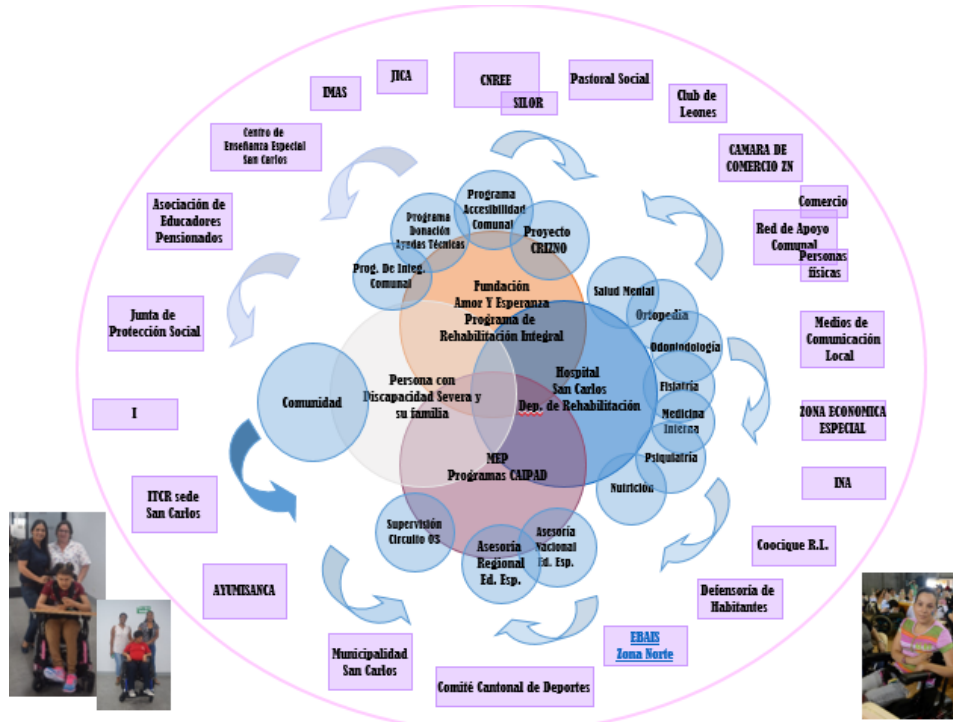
IMAS

JICA

CNREE

SILOR

Pastoral Social

Club de Leones

Centro de Enseñanza Especial San Carlos

CAMARA DE COMERCIO ZN

Comercio

Red de Apoyo Comunal

Personas físicas

Asociación de Educadores Pensionados

Programa Accesibilidad Comunal

Programa Donación Ayudas Técnicas

Proyecto CRIZNO

Prog. De Integ. Comunal

Fundación Amor Y Esperanza Programa de Rehabilitación Integral

Salud Mental

Ortopedia

Odontología

Junta de Protección Social

Medios de Comunicación Local

Comunidad

Persona con Discapacidad Severa y su familia

Hospital San Carlos Dep. de Rehabilitación

Fisiatría

Medicina Interna

ZONA ECONOMICA ESPECIAL

I

Psiquiatría

MEP Programas CAIPAD

Nutrición

INA

ITCR sede San Carlos

Supervisión Circuito 05

Asesoría Nacional Ed. Esp.

Asesoría Regional Ed. Esp.

Coocique R.L.

AYUMISANCA

Defensoría de Habitantes

Municipalidad San Carlos

EBAIS Zona Norte

Comité Cantonal de Deportes